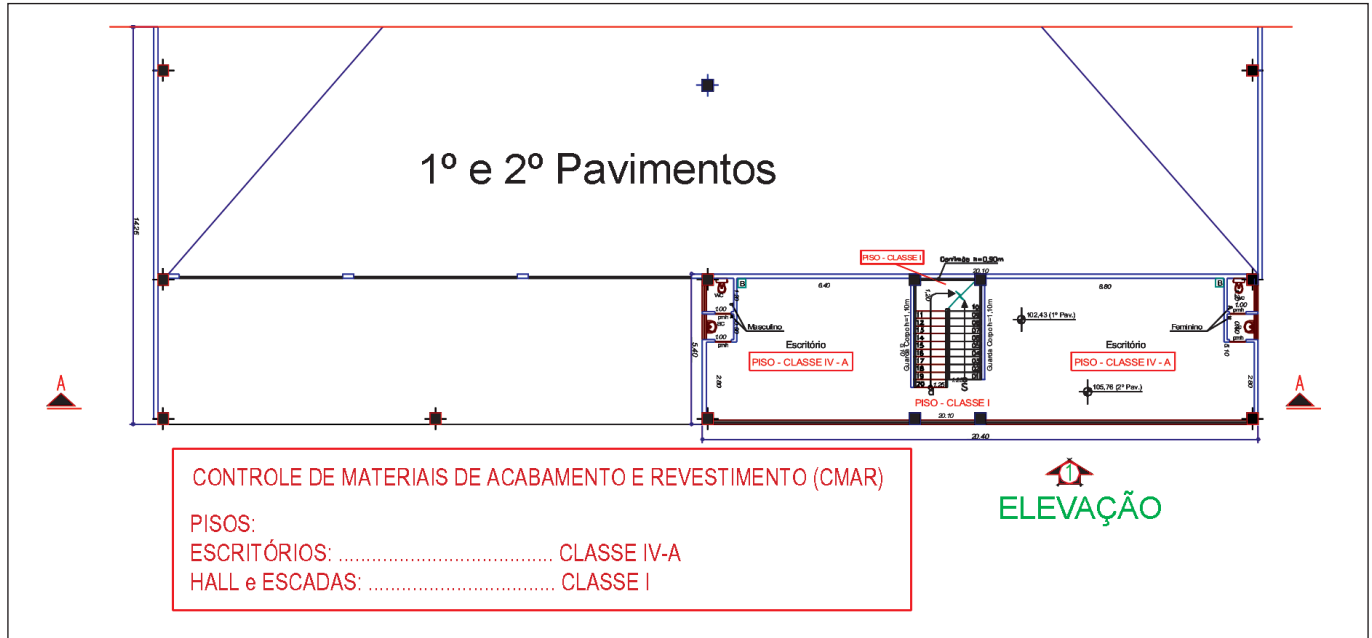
1º e 2º Pavimentos

14.26

PISO - CLASSE I

Corrimão h=0,90m

20.10

6.40

8.60

Guarda Corpo h=1,10m

Guarda Corpo h=1,10m

102,43 (1º Pav.)

WC

1.00 pmh

Masculino

Feminino

Escritório

Escritório

PISO - CLASSE IV - A

PISO - CLASSE IV - A

5.40

2.80

2.80

105,76 (2º Pav.)

S

PISO - CLASSE I

20.10

20.40

A

A

1

ELEVAÇÃO

CONTROLE DE MATERIAIS DE ACABAMENTO E REVESTIMENTO (CMAR)

PISOS:
ESCRITÓRIOS: ...................................... CLASSE IV-A
HALL e ESCADAS: ................................. CLASSE I